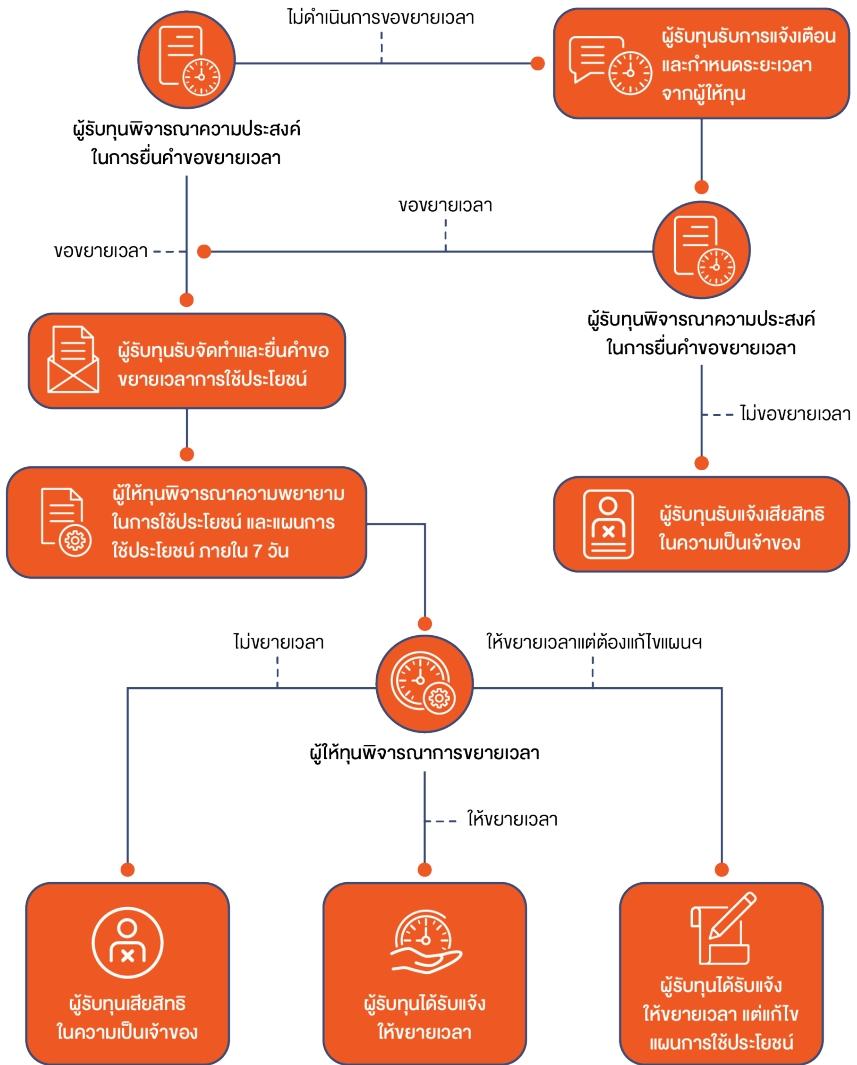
ไม่ดำเนินการขอขยายเวลา

ผู้รับทุนพิจารณาความประสงค์ในการยื่นคำขอขยายเวลา

ผู้รับทุนรับการแจ้งเตือนและกำหนดระยะเวลาจากผู้ให้ทุน

ขอขยายเวลา

ขอขยายเวลา

ผู้รับทุนพิจารณาความประสงค์ในการยื่นคำขอขยายเวลา

ผู้รับทุนรับจัดทำและยื่นคำขอขยายเวลาการใช้ประโยชน์

ไม่ขอขยายเวลา

ผู้ให้ทุนพิจารณาความพยายามในการใช้ประโยชน์ และแผนการใช้ประโยชน์ ภายใน 7 วัน

ผู้รับทุนรับแจ้งเสียสิทธิในความเป็นเจ้าของ

ไม่ขยายเวลา

ให้ขยายเวลาแต่ต้องแก้ไขแผนฯ

ผู้ให้ทุนพิจารณาการขยายเวลา

ให้ขยายเวลา

ผู้รับทุนเสียสิทธิในความเป็นเจ้าของ

ผู้รับทุนได้รับแจ้งให้ขยายเวลา

ผู้รับทุนได้รับแจ้งให้ขยายเวลา แต่แก้ไขแผนการใช้ประโยชน์